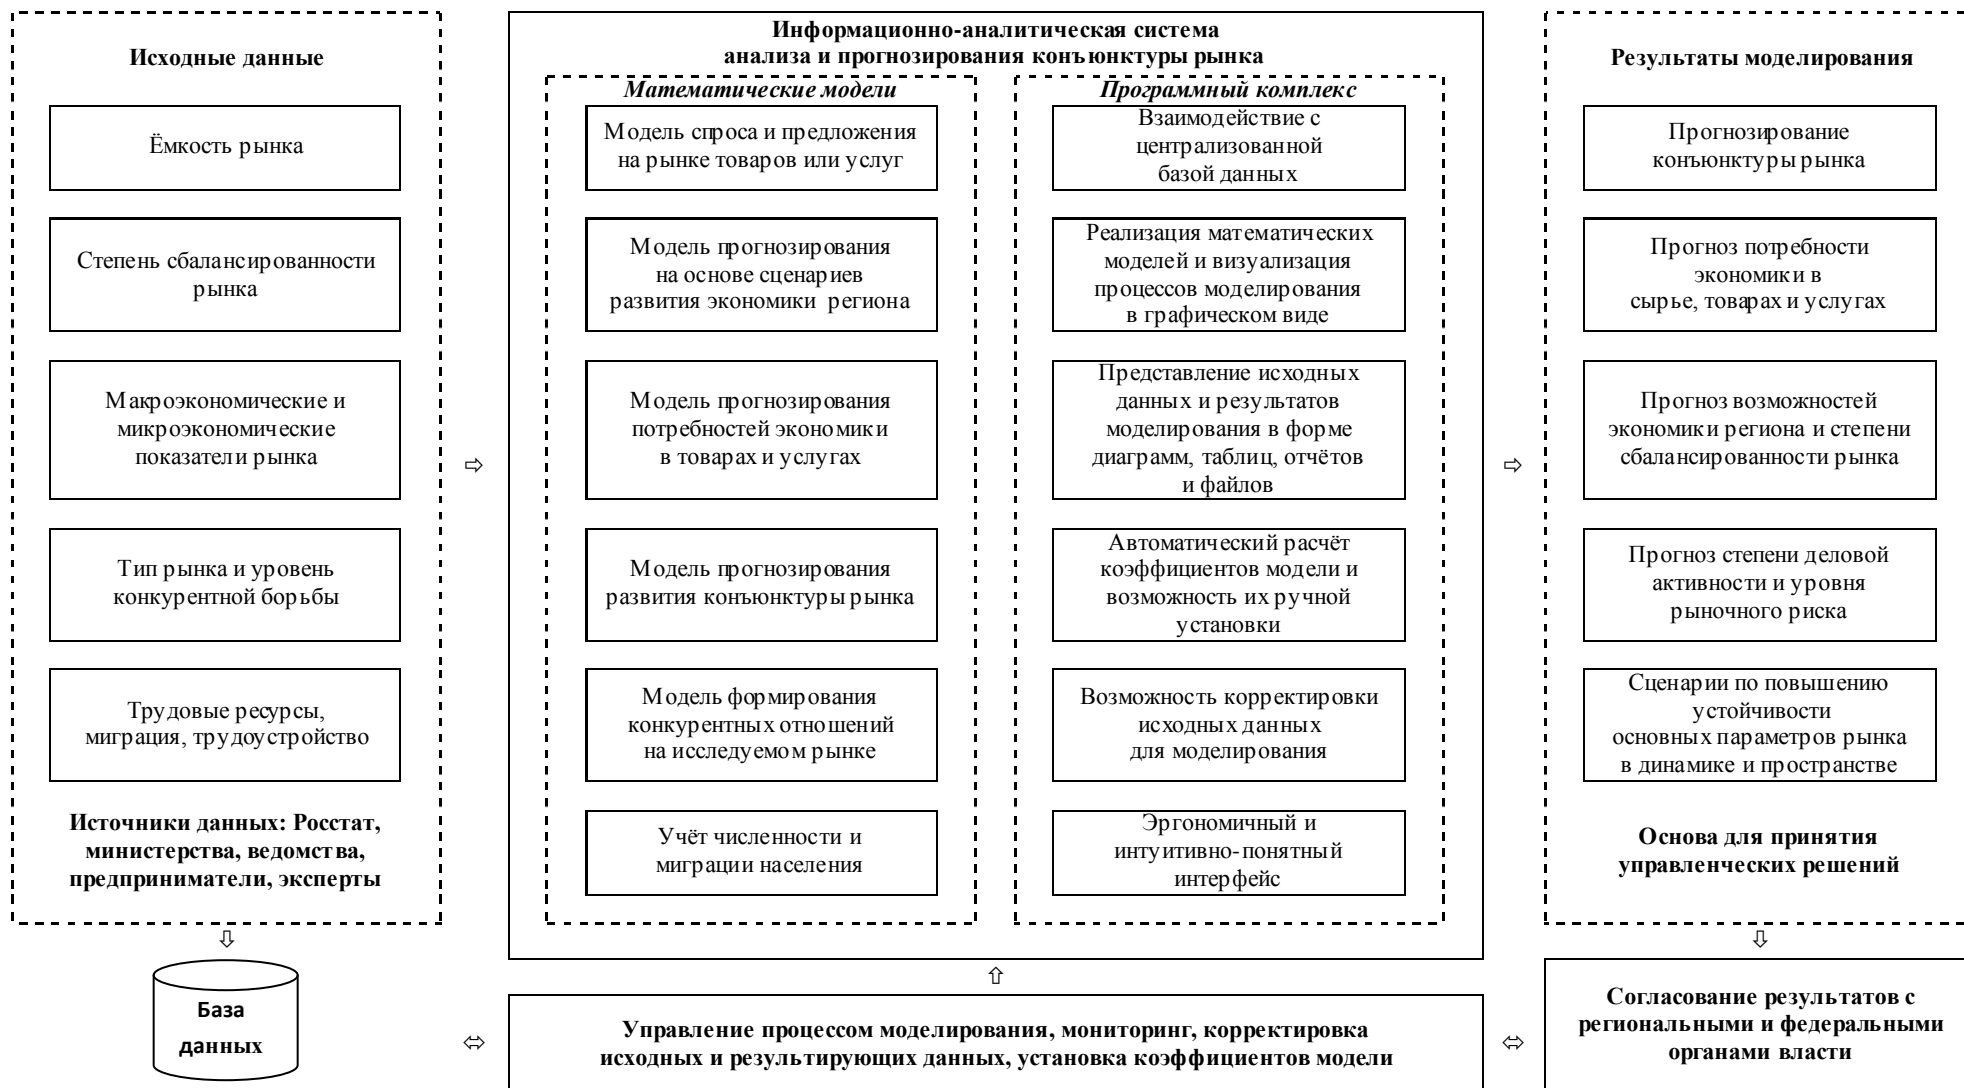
Исходные данные

Ёмкость рынка

Степень сбалансированности рынка

Макроэкономические и микроэкономические показатели рынка

Тип рынка и уровень конкурентной борьбы

Трудовые ресурсы, миграция, трудоустройство

Источники данных: Росстат, министерства, ведомства, предприниматели, эксперты

База данных

Информационно-аналитическая система анализа и прогнозирования конъюнктуры рынка

Математические модели

Модель спроса и предложения на рынке товаров или услуг

Модель прогнозирования на основе сценариев развития экономики региона

Модель прогнозирования потребностей экономики в товарах и услугах

Модель прогнозирования развития конъюнктуры рынка

Модель формирования конкурентных отношений на исследуемом рынке

Учёт численности и миграции населения

Программный комплекс

Взаимодействие с централизованной базой данных

Реализация математических моделей и визуализация процессов моделирования в графическом виде

Представление исходных данных и результатов моделирования в форме диаграмм, таблиц, отчётов и файлов

Автоматический расчёт коэффициентов модели и возможность их ручной установки

Возможность корректировки исходных данных для моделирования

Эргономичный и интуитивно-понятный интерфейс

Управление процессом моделирования, мониторинг, корректировка исходных и результирующих данных, установка коэффициентов модели

Результаты моделирования

Прогнозирование конъюнктуры рынка

Прогноз потребности экономики в сырье, товарах и услугах

Прогноз возможностей экономики региона и степени сбалансированности рынка

Прогноз степени деловой активности и уровня рыночного риска

Сценарии по повышению устойчивости основных параметров рынка в динамике и пространстве

Основа для принятия управленческих решений

Согласование результатов с региональными и федеральными органами власти